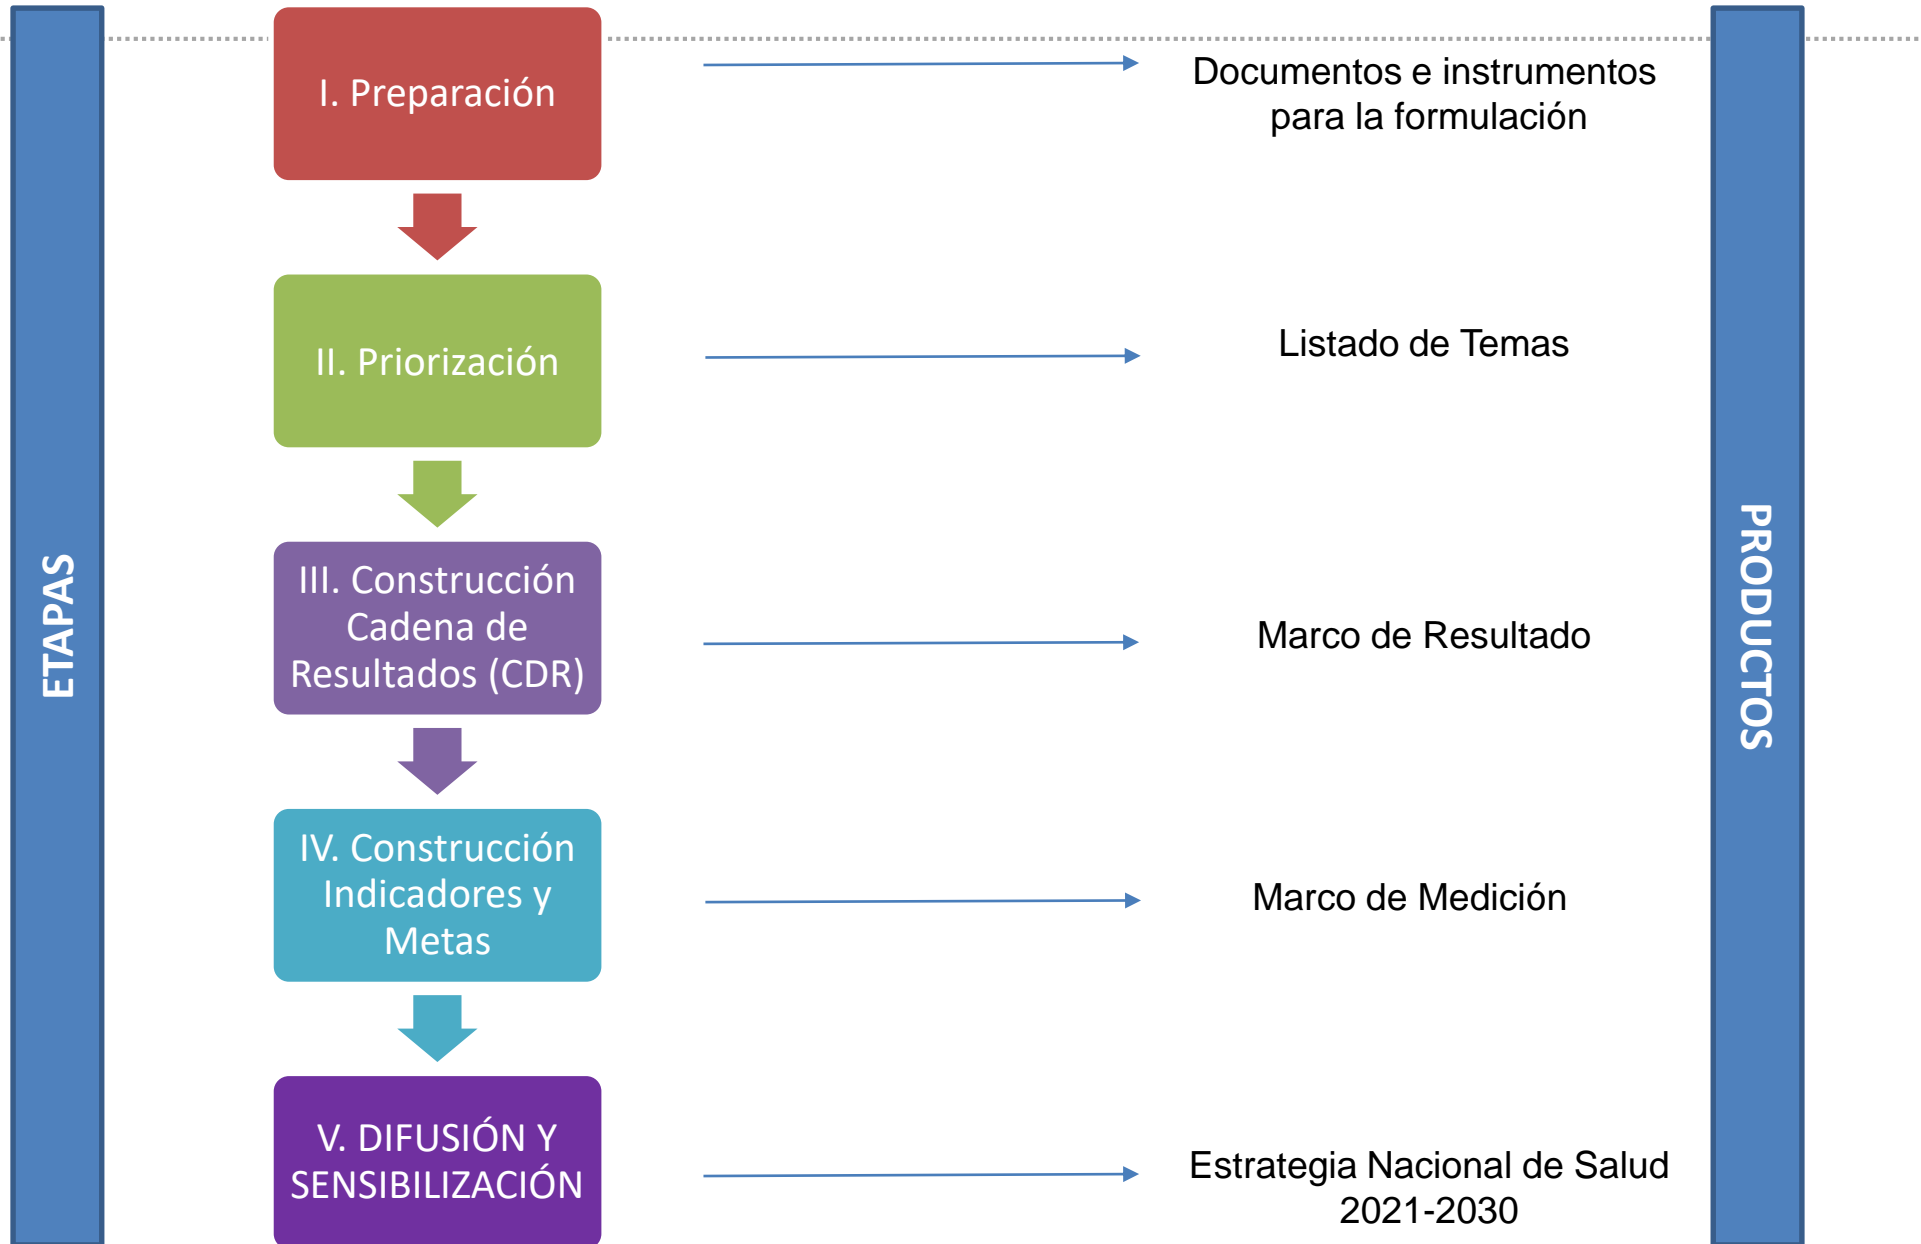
ETAPAS

I. Preparación

Documentos e instrumentos para la formulación

II. Priorización

Listado de Temas

III. Construcción Cadena de Resultados (CDR)

Marco de Resultado

IV. Construcción Indicadores y Metas

Marco de Medición

V. DIFUSIÓN Y SENSIBILIZACIÓN

Estrategia Nacional de Salud 2021-2030

PRODUCTOS